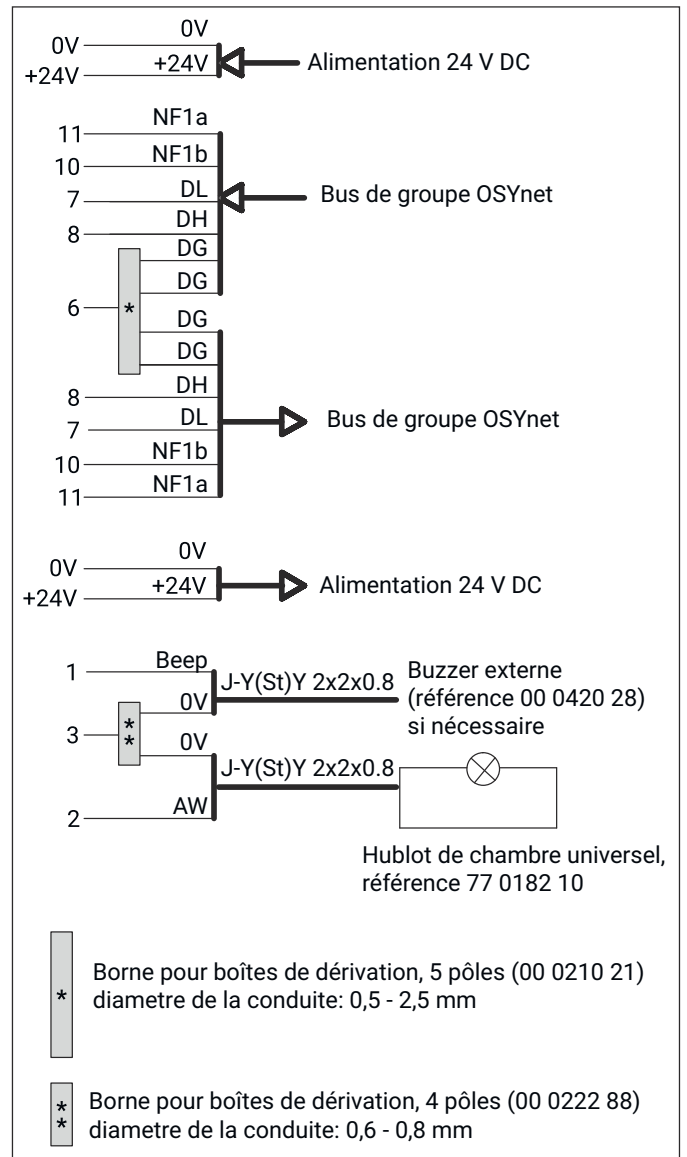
0V
0V
+24V
+24V
Alimentation 24 V DC

NF1a
11
NF1b
10
DL
7
DH
8
DG
DG
6
*
DG
DG
Bus de groupe OSYnet

DH
8
DL
7
NF1b
10
NF1a
11
Bus de groupe OSYnet

0V
0V
+24V
+24V
Alimentation 24 V DC

Beep
1
0V
J-Y(St)Y 2x2x0.8
Buzzer externe (référence 00 0420 28) si nécessaire
3
*
*
0V
J-Y(St)Y 2x2x0.8
AW
2

Hublot de chambre universel, référence 77 0182 10

*
Borne pour boîtes de dérivation, 5 pôles (00 0210 21) diametre de la conduite: 0,5 - 2,5 mm

*
*
Borne pour boîtes de dérivation, 4 pôles (00 0222 88) diametre de la conduite: 0,6 - 0,8 mm